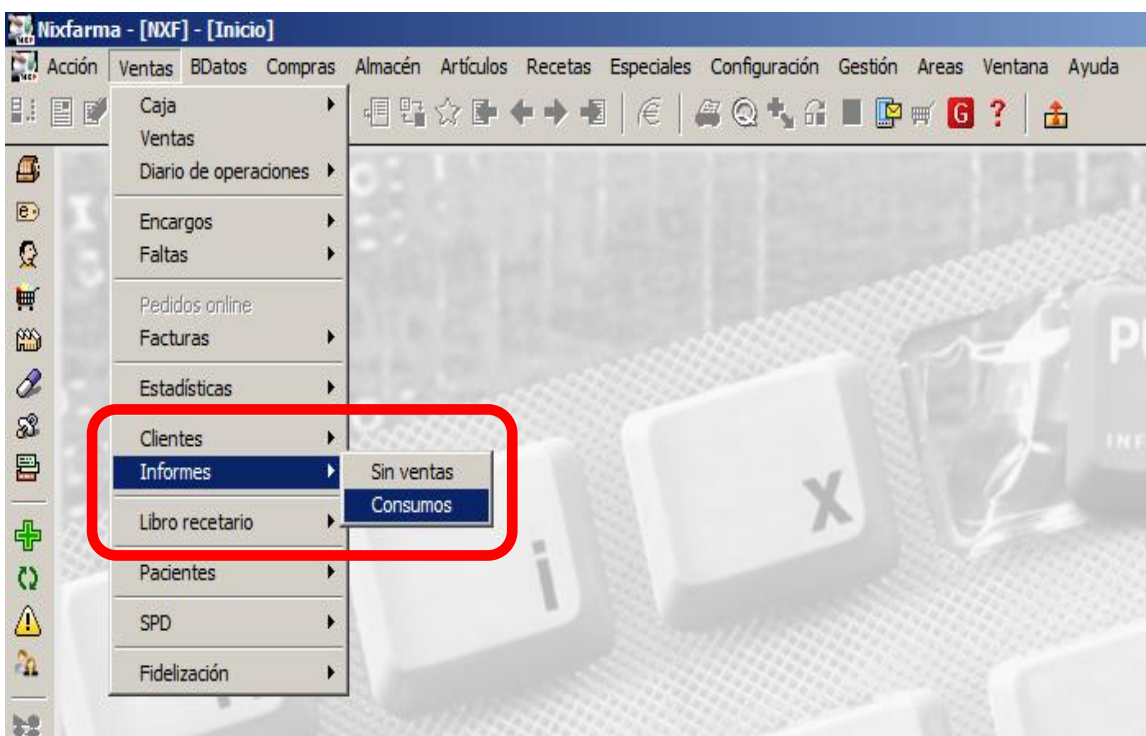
Nixfarma - [NXF] - [Inicio]

Acción Ventas BDatos Compras Almacén Artículos Recetas Especiales Configuración Gestión Areas Ventana Ayuda

Caja
Ventas
Diario de operaciones
Encargos
Faltas
Pedidos online
Facturas
Estadísticas
Clientes
Informes
Libro recetario
Pacientes
SPD
Fidelización

Sin ventas
Consumos

X
i